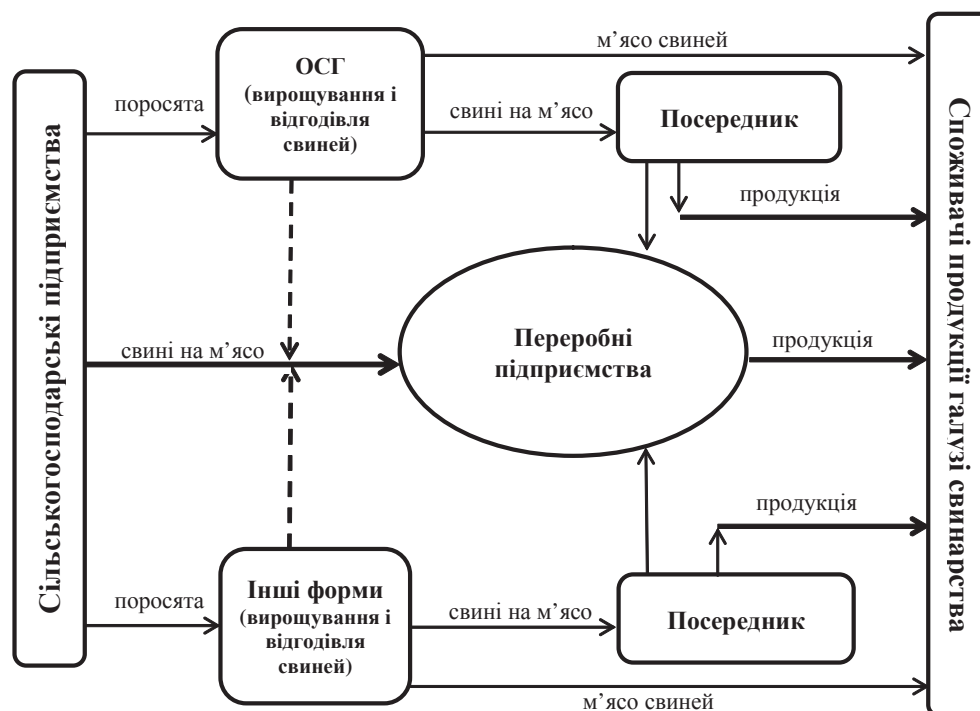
Сільськогосподарські підприємства

поросята

ОСГ (вирощування і відгодівля свиней)

м'ясо свиней

свині на м'ясо

Посередник

продукція

Споживачі продукції галузі свинарства

свині на м'ясо

Переробні підприємства

продукція

продукція

поросята

Інші форми (вирощування і відгодівля свиней)

свині на м'ясо

Посередник

м'ясо свиней